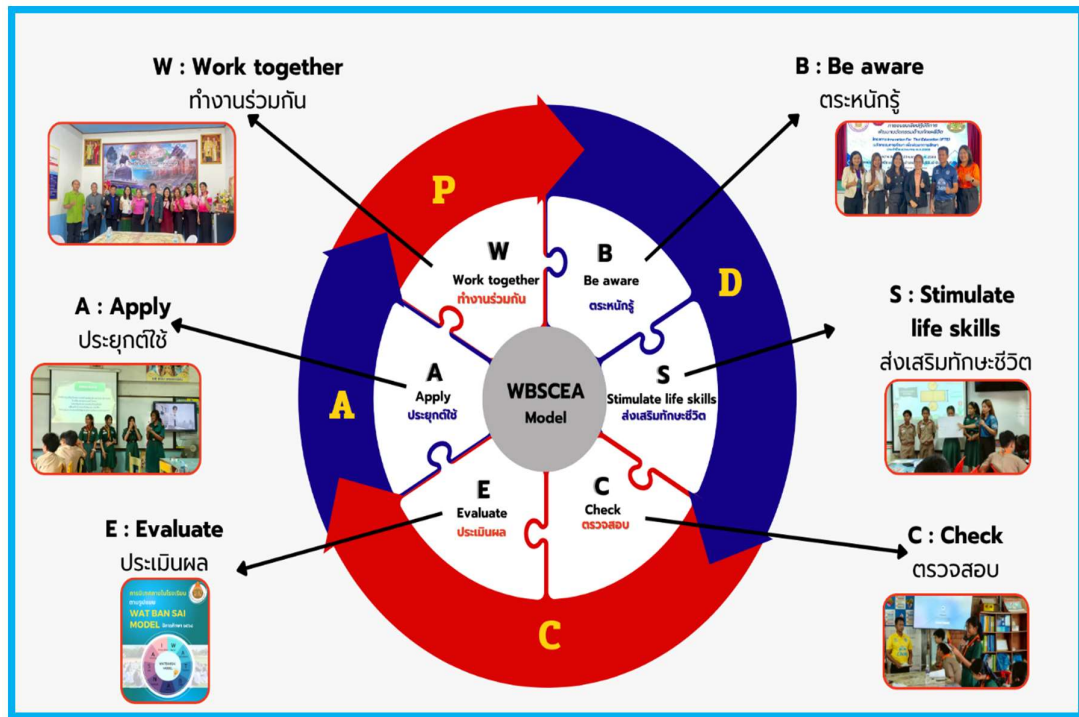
W : Work together
ทำงานร่วมกัน

B : Be aware
ตระหนักรู้

P

D

W
Work together
ทำงานร่วมกัน

B
Be aware
ตระหนักรู้

A : Apply
ประยุกต์ใช้

S : Stimulate life skills
ส่งเสริมทักษะชีวิต

A
Apply
ประยุกต์ใช้

WBSCEA Model

S
Stimulate life skills
ส่งเสริมทักษะชีวิต

A

E
Evaluate
ประเมินผล

C
Check
ตรวจสอบ

E : Evaluate
ประเมินผล

C : Check
ตรวจสอบ

C

WAT BAN SAI MODEL